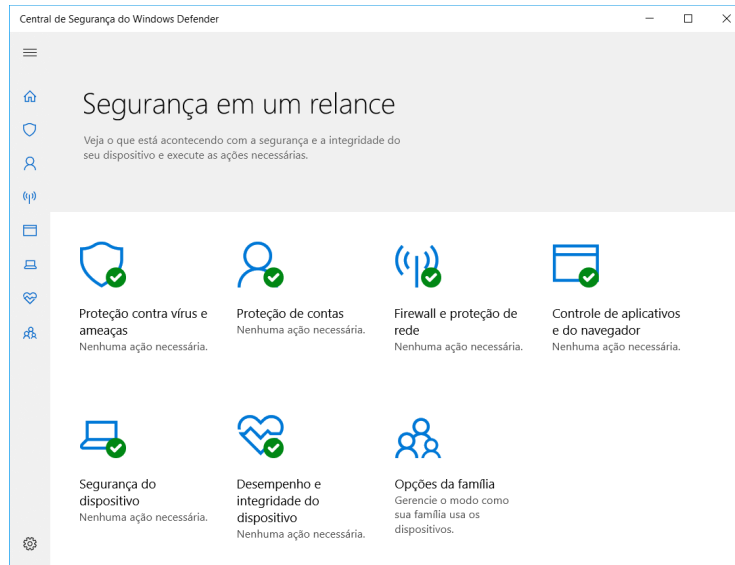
Central de Segurança do Windows Defender

Segurança em um relance

Veja o que está acontecendo com a segurança e a integridade do seu dispositivo e execute as ações necessárias.

Proteção contra vírus e ameaças
Nenhuma ação necessária.

Proteção de contas
Nenhuma ação necessária.

Firewall e proteção de rede
Nenhuma ação necessária.

Controle de aplicativos e do navegador
Nenhuma ação necessária.

Segurança do dispositivo
Nenhuma ação necessária.

Desempenho e integridade do dispositivo
Nenhuma ação necessária.

Opções da família
Gerencie o modo como sua família usa os dispositivos.